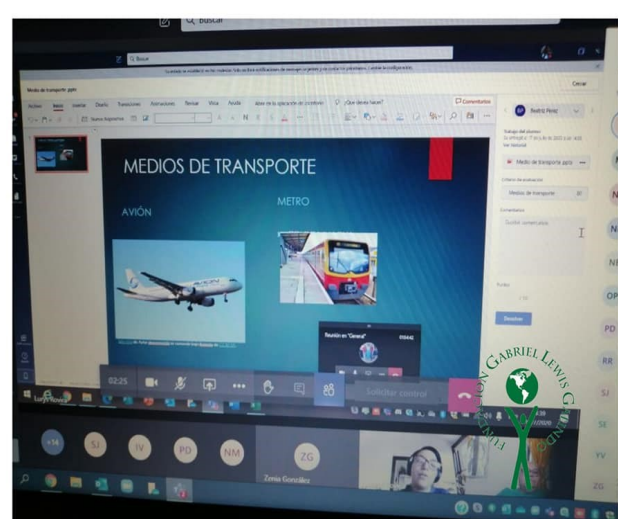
Buscar

Buscar

Medios de transporte .pptx

Cerrar

Archivo Inicio Insertar Diseño Transiciones Animaciones Revisar Vista Ayuda Abrir en la aplicación de escritorio ¿Qué desea hacer?

Comentarios

MEDIOS DE TRANSPORTE

AVIÓN

METRO

Medios de transporte .pptx

Medios de transporte

Reunión en "General"

02:25

Solicitar control

+14 SJ IV PD NM

ZG

Zenia González

N
N
NE
OP
PD
RR
SJ
SE
YV
ZG

FUNDACIÓN GABRIEL LEWIS GALINDO